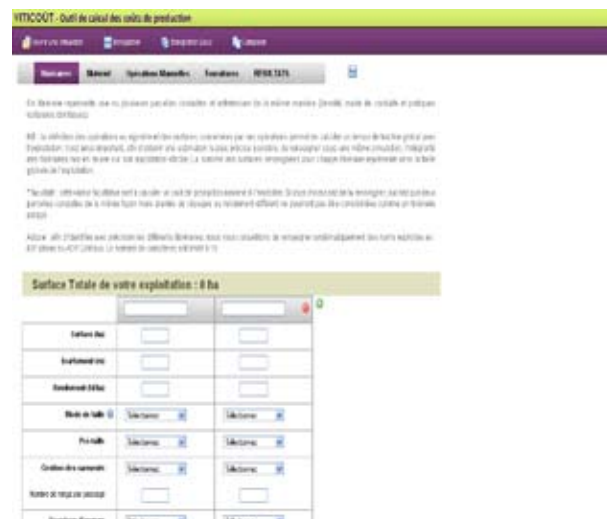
VITICOÛT - Outil de calcul des coûts de production

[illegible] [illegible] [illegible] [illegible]

Itinéraires Matériel Opérations Manuelles Fournitures RÉSULTATS

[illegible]

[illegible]

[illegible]

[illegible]

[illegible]

Surface Totale de votre exploitation : 0 ha

| | | |
|---|---|---|
| Surface (ha) | | |
| Écartement (m) | | |
| Rendement (hl/ha) | | |
| Mode de taille | Sélectionnez | Sélectionnez |
| Pré-taille | Sélectionnez | Sélectionnez |
| Gestion des sarments | Sélectionnez | Sélectionnez |
| Nombre de rangs par passage | | |
| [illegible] | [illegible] | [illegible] |